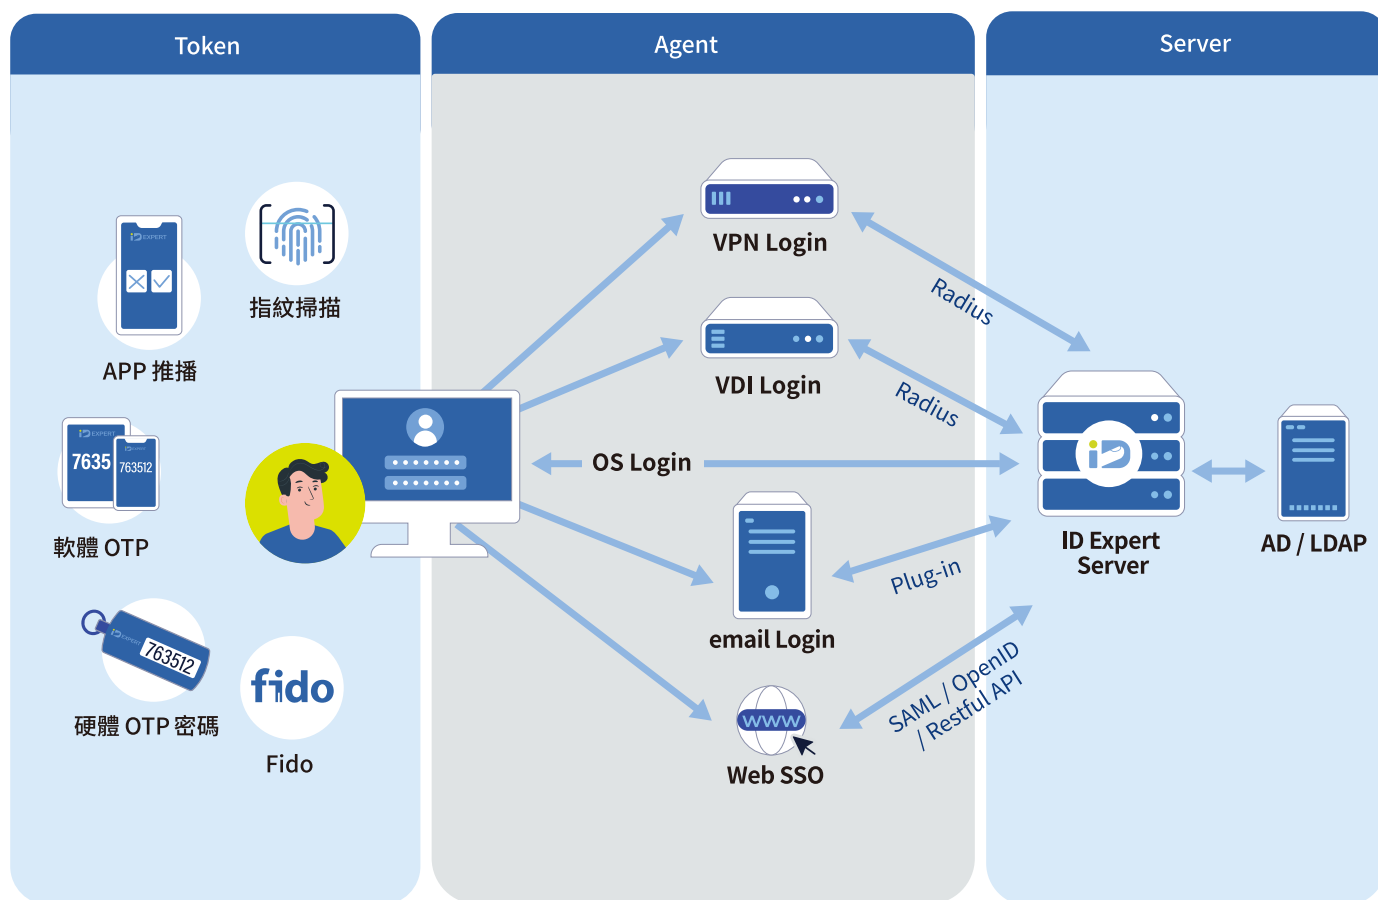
Token

Agent

Server

指紋掃描

APP 推播

7635

763512

軟體 OTP

763512

硬體 OTP 密碼

fido

Fido

VPN Login

VDI Login

OS Login

email Login

www

Web SSO

Radius

Radius

Plug-in

SAML / OpenID / Restful API

ID Expert Server

AD / LDAP